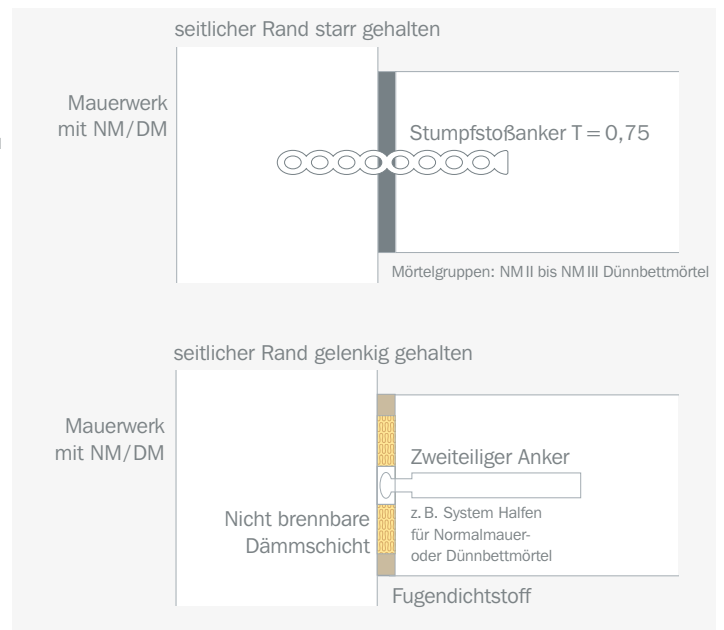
seitlicher Rand starr gehalten

Mauerwerk mit NM/DM

Stumpfstoßanker T = 0,75

Mörtelgruppen: NM II bis NM III Dünnbettmörtel

seitlicher Rand gelenkig gehalten

Mauerwerk mit NM/DM

Zweiteiliger Anker

Nicht brennbare Dämmschicht

z. B. System Halfen für Normalmauer- oder Dünnbettmörtel

Fugendichtstoff